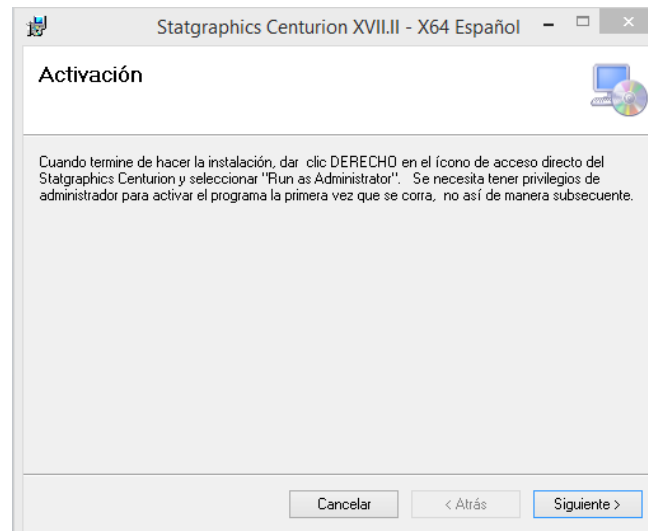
Statgraphics Centurion XVII.II - X64 Español

Activación

Cuando termine de hacer la instalación, dar clic DERECHO en el ícono de acceso directo del Statgraphics Centurion y seleccionar "Run as Administrator". Se necesita tener privilegios de administrador para activar el programa la primera vez que se corra, no así de manera subsecuente.

Cancelar
< Atrás
Siguiente >